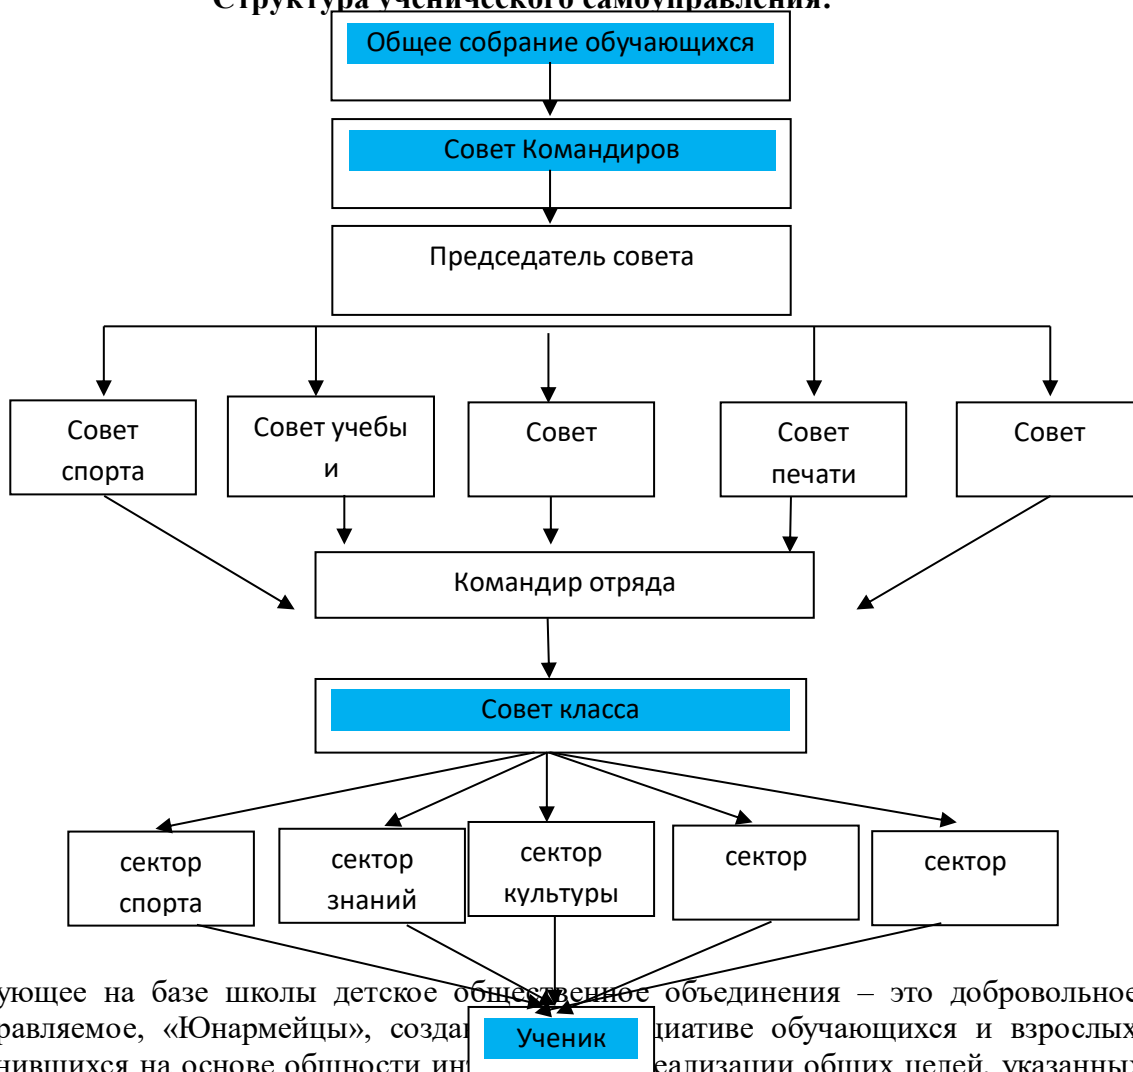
Структура ученического самоуправления.

Общее собрание обучающихся

Совет Командиров

Председатель совета

Совет спорта

Совет учебы и

Совет

Совет печати

Совет

Командир отряда

Совет класса

сектор спорта

сектор знаний

сектор культуры

сектор

сектор

Ученик

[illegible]ующее на базе школы детское об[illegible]ное объединения – это добровольное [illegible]равляемое, «Юнармейцы», созда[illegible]циативе обучающихся и взрослых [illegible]нившихся на основе общности ин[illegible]еализации общих целей, указанны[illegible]